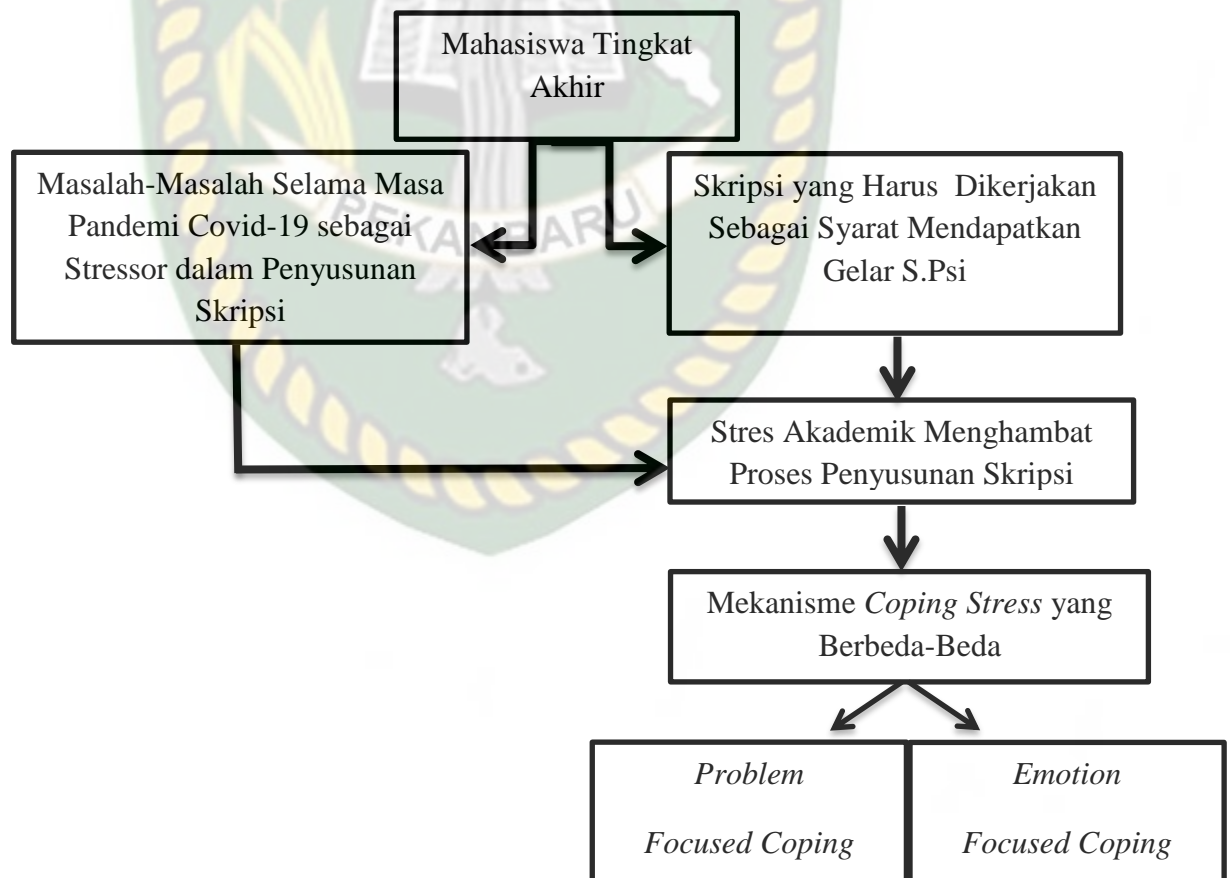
Mahasiswa Tingkat Akhir

Masalah-Masalah Selama Masa Pandemi Covid-19 sebagai Stressor dalam Penyusunan Skripsi

Skripsi yang Harus Dikerjakan Sebagai Syarat Mendapatkan Gelar S.Psi

PEKANBARU

Stres Akademik Menghambat Proses Penyusunan Skripsi

Mekanisme *Coping Stress* yang Berbeda-Beda

*Problem Focused Coping*

*Emotion Focused Coping*